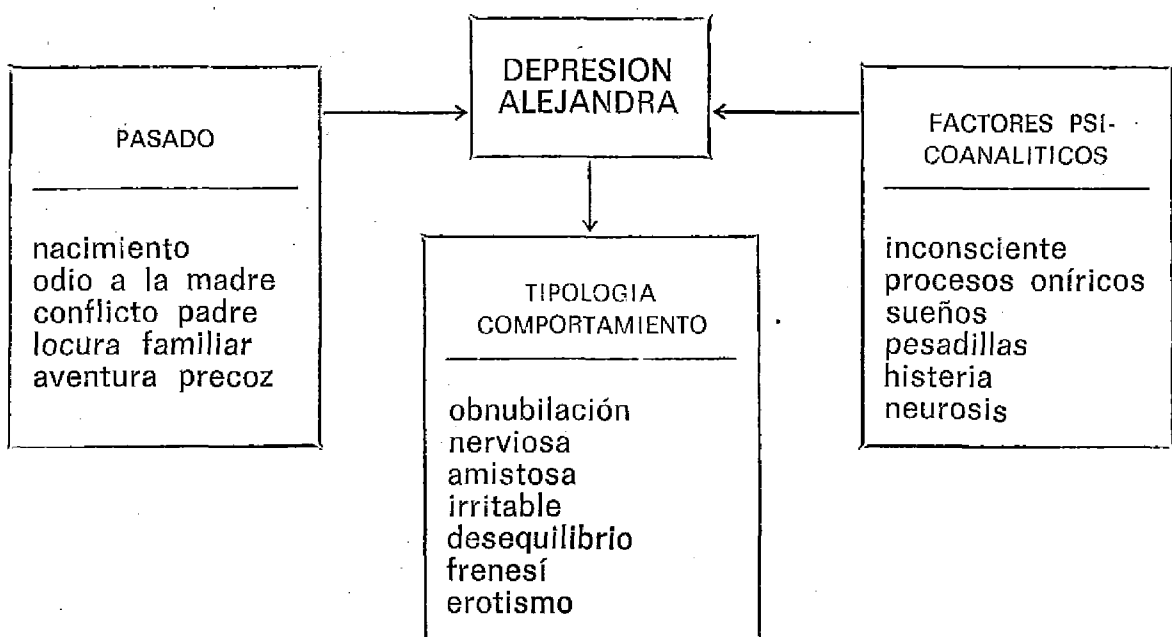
DEPRESION ALEJANDRA

PASADO

nacimiento
odio a la madre
conflicto padre
locura familiar
aventura precoz

TIPOLOGIA COMPORTAMIENTO

obnubilación
nerviosa
amistosa
irritable
desequilibrio
frenesí
erotismo

FACTORES PSICOANALITICOS

inconsciente
procesos oníricos
sueños
pesadillas
histeria
neurosis